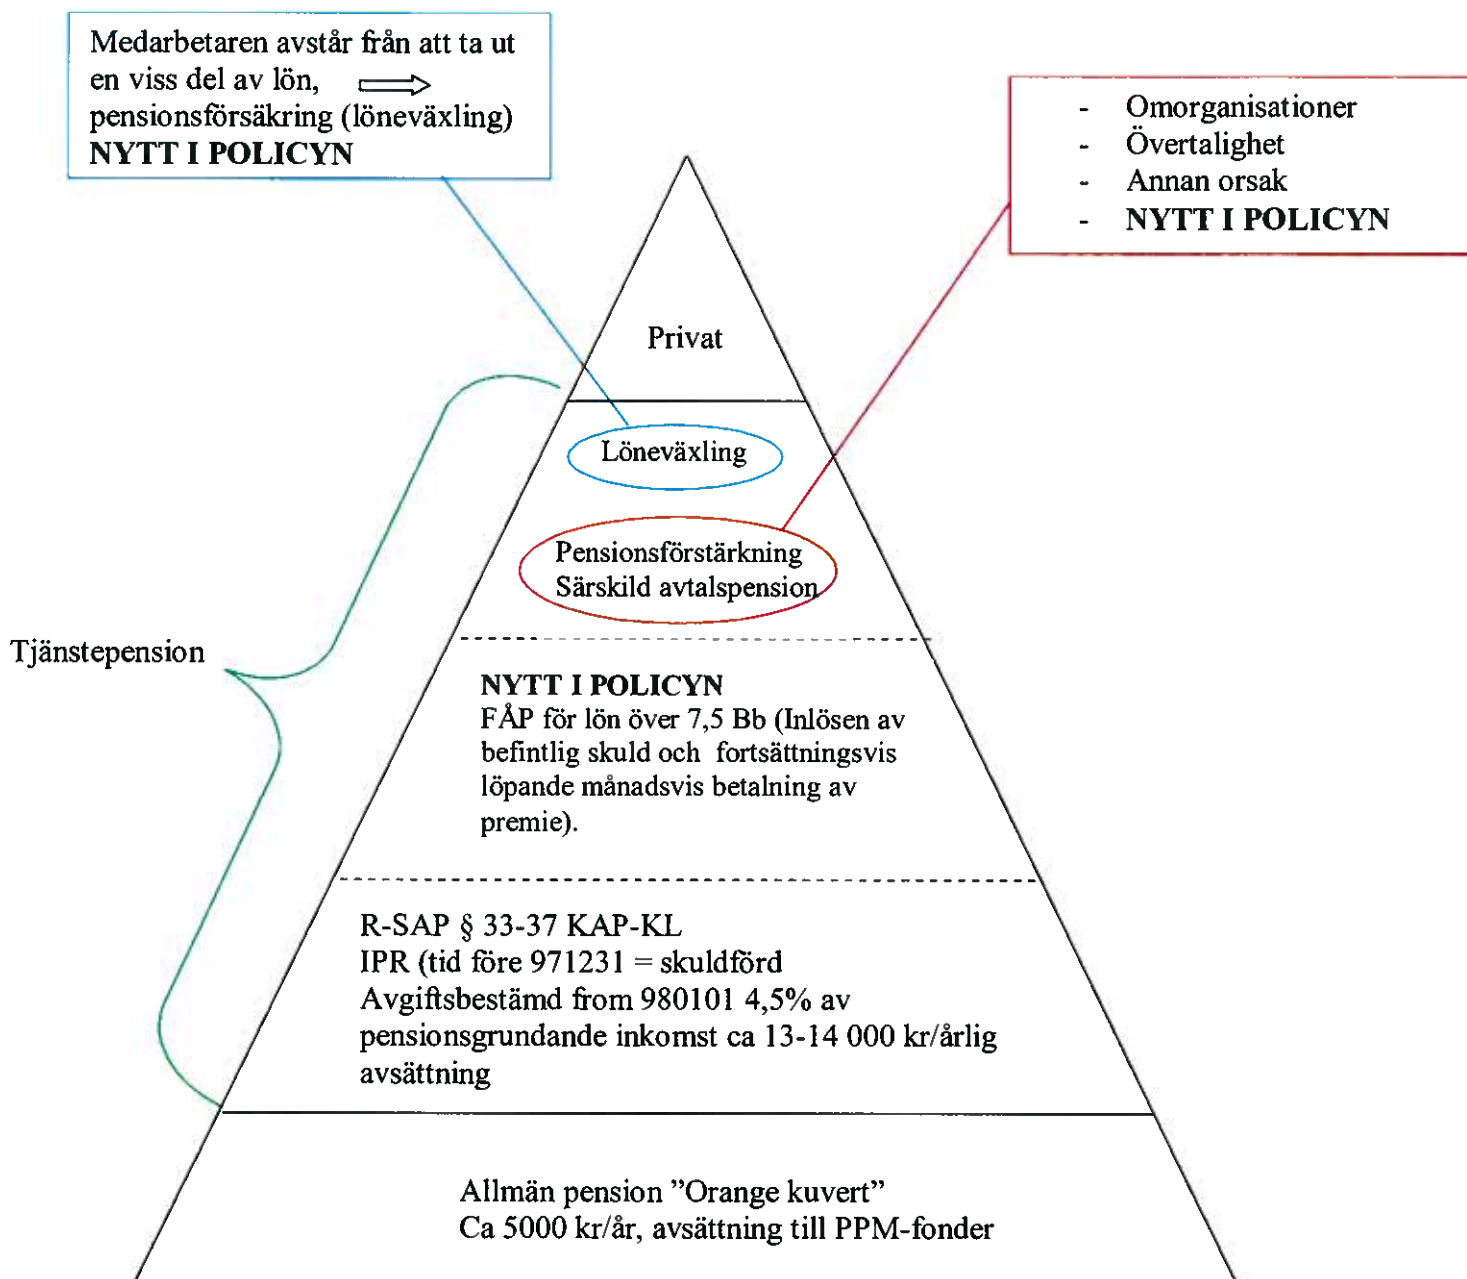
Medarbetaren avstår från att ta ut en viss del av lön, ⟹ pensionsförsäkring (löneväxling)
**NYTT I POLICYN**

- Omorganisationer
- Övertalighet
- Annan orsak
- **NYTT I POLICYN**

Privat

Löneväxling

Pensionsförstärkning
Särskild avtalspension

Tjänstepension

**NYTT I POLICYN**
FÅP för lön över 7,5 Bb (Inlösen av befintlig skuld och fortsättningsvis löpande månadsvis betalning av premie).

R-SAP § 33-37 KAP-KL
IPR (tid före 971231 = skuldförd
Avgiftsbestämd from 980101 4,5% av pensionsgrundande inkomst ca 13-14 000 kr/årlig avsättning

Allmän pension "Orange kuvert"
Ca 5000 kr/år, avsättning till PPM-fonder